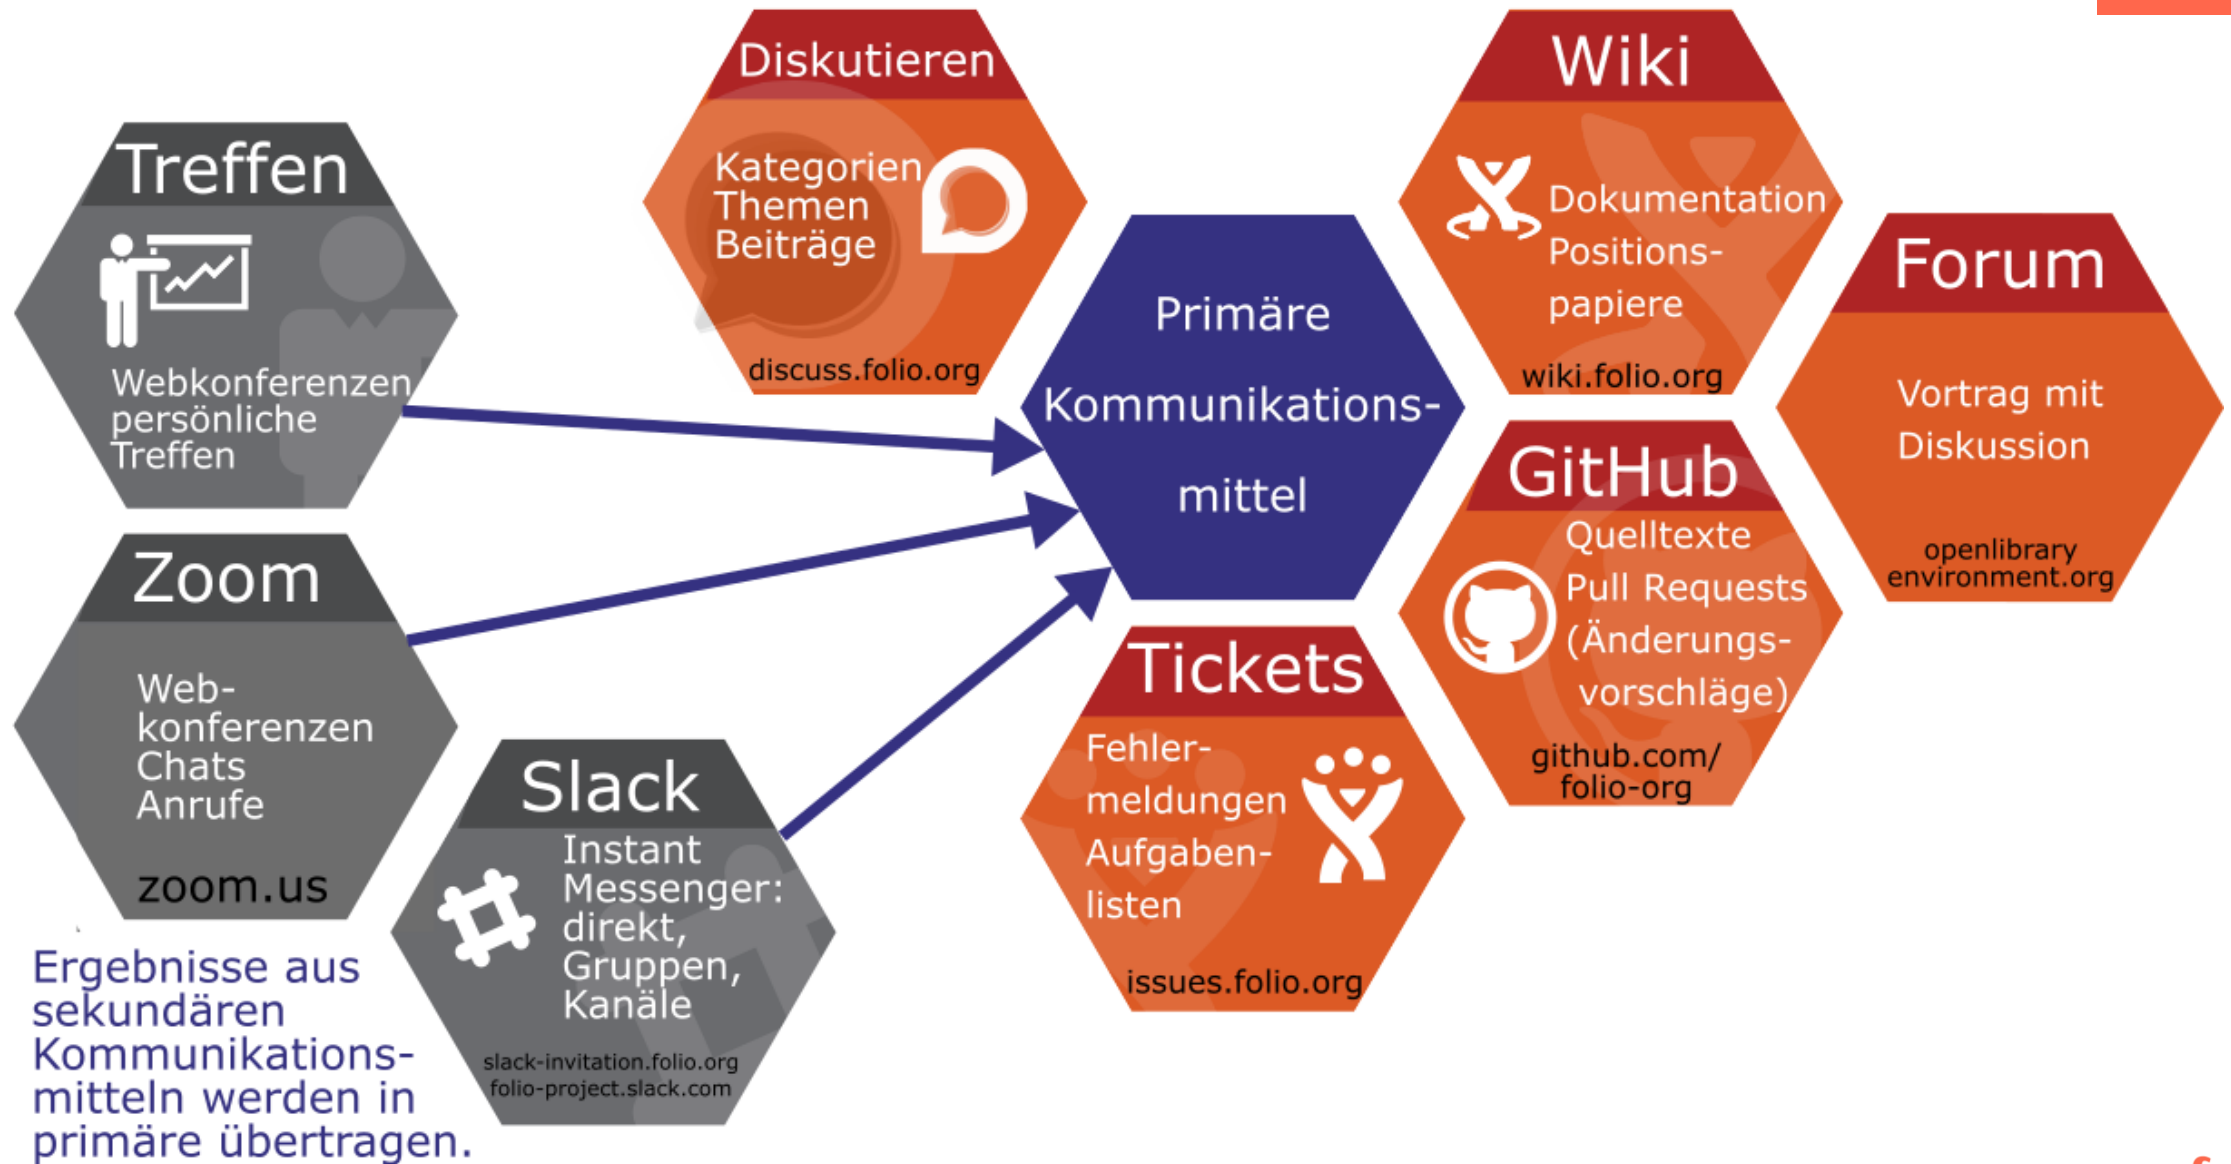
Treffen

Webkonferenzen persönliche Treffen

Diskutieren

Kategorien Themen Beiträge

discuss.folio.org

Wiki

Dokumentation Positionspapiere

wiki.folio.org

Forum

Vortrag mit Diskussion

openlibrary environment.org

Primäre Kommunikationsmittel

GitHub

Quelltexte Pull Requests (Änderungsvorschläge)

github.com/ folio-org

Zoom

Webkonferenzen Chats Anrufe

zoom.us

Slack

Instant Messenger: direkt, Gruppen, Kanäle

slack-invitation.folio.org
folio-project.slack.com

Tickets

Fehlermeldungen Aufgabenlisten

issues.folio.org

Ergebnisse aus sekundären Kommunikationsmitteln werden in primäre übertragen.